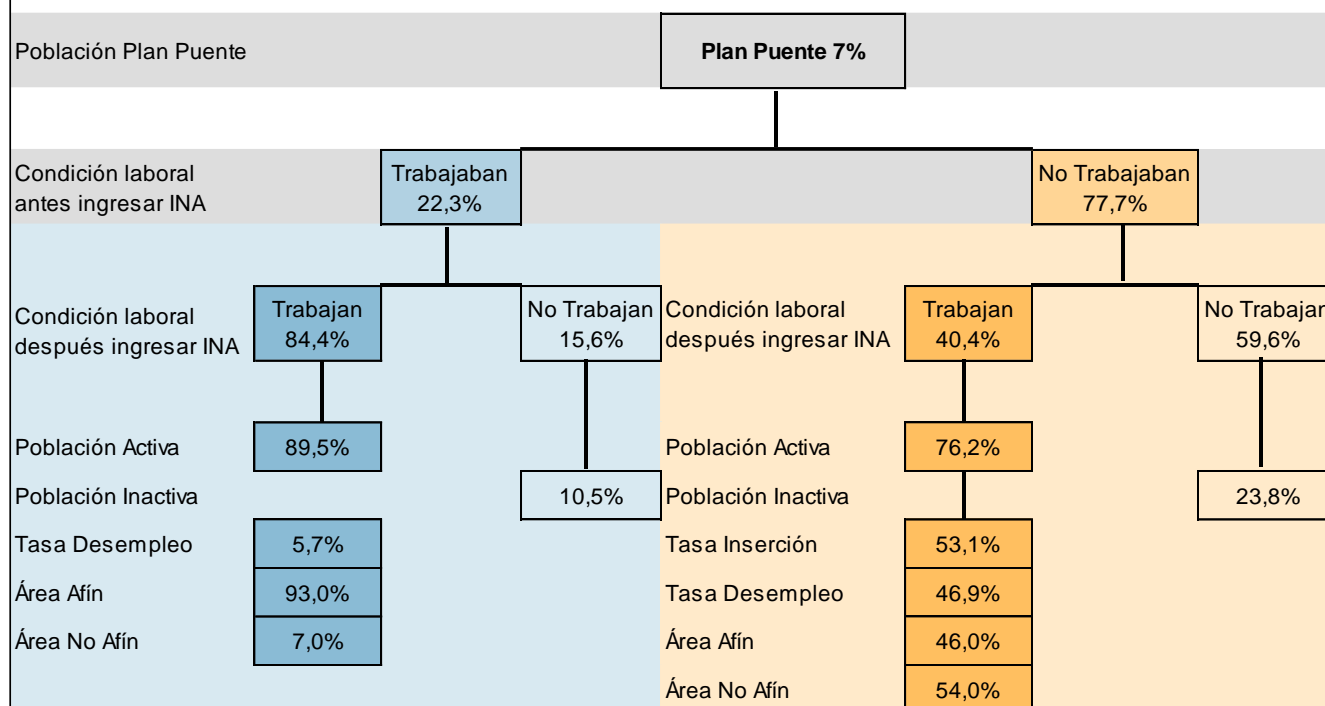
Población Plan Puente

Plan Puente 7%

Condición laboral antes ingresar INA

Trabajaban 22,3%

No Trabajaban 77,7%

Condición laboral después ingresar INA

Trabajan 84,4%

No Trabajan 15,6%

Población Activa 89,5%

Población Inactiva 10,5%

Tasa Desempleo 5,7%

Área Afín 93,0%

Área No Afín 7,0%

Condición laboral después ingresar INA

Trabajan 40,4%

No Trabajan 59,6%

Población Activa 76,2%

Población Inactiva 23,8%

Tasa Inserción 53,1%

Tasa Desempleo 46,9%

Área Afín 46,0%

Área No Afín 54,0%